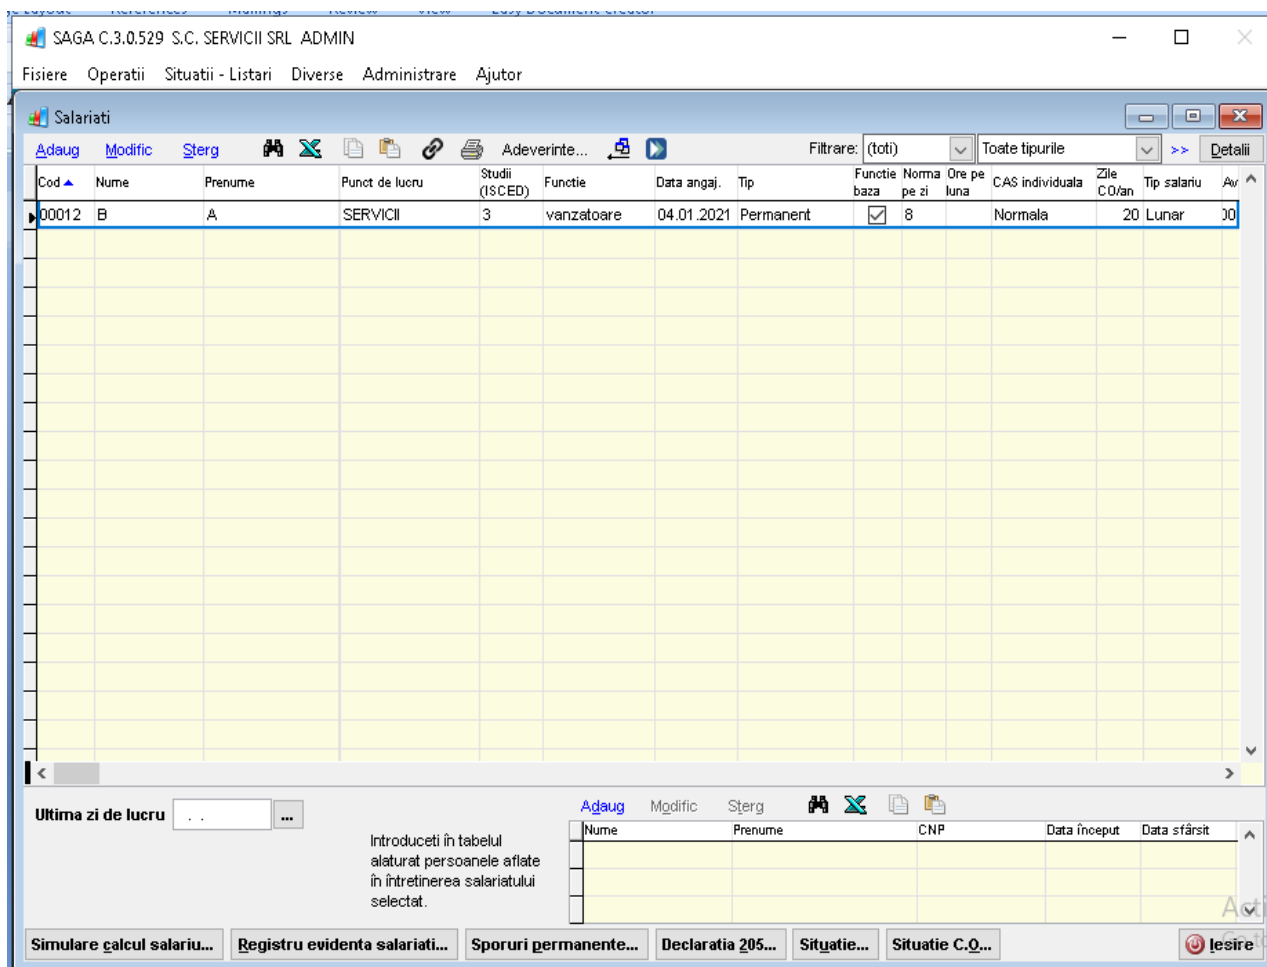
SAGA C.3.0.529 S.C. SERVICII SRL ADMIN

Fisiere Operatii Situatii - Listari Diverse Administrare Ajutor

Salariati

Adaug Modific Sterg Adeverinte... Filtrare: (toti) Toate tipurile >> Detalii

| Cod | Nume | Prenume | Punct de lucru | Studii (ISCED) | Functie | Data angaj. | Tip | Functie baza | Norma pe zi | Ore pe luna | CAS individuala | Zile CO/an | Tip salariu | Av |
|---|---|---|---|---|---|---|---|---|---|---|---|---|---|---|
| 00012 | B | A | SERVICII | 3 | vanzatoare | 04.01.2021 | Permanent | ☑ | 8 | | Normala | 20 | Lunar | 00 |

Ultima zi de lucru . . ...

Introduceti în tabelul alaturat persoanele aflate în întretinerea salariatului selectat.

Adaug Modific Sterg

| Nume | Prenume | CNP | Data început | Data sfârsit |
|---|---|---|---|---|

Simulare calcul salariu... Registru evidenta salariati... Sporuri permanente... Declaratia 205... Situatie... Situatie C.O... Iesire